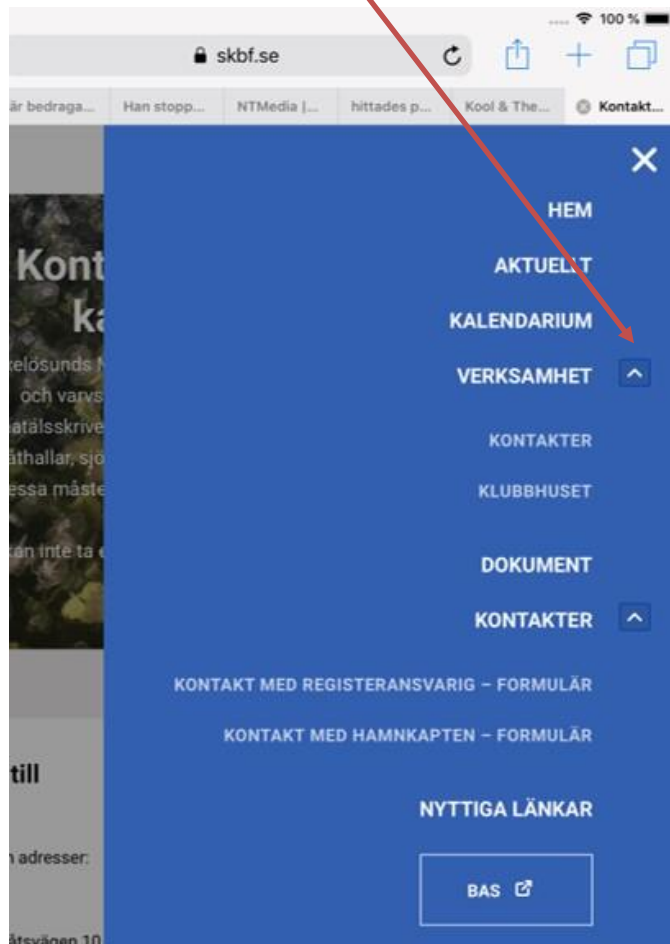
100 %

skbf.se

är bedraga... | Han stopp... | NTMedia |... | hittades p... | Kool & The... | Kontakt...

Kont
ka
elösunds
och varvs
atälsskrive
thallar, sjö
essa måste
an inte ta

HEM
AKTUELLT
KALENDARIUM
VERKSAMHET
KONTAKTER
KLUBBHUSET
DOKUMENT
KONTAKTER
KONTAKT MED REGISTERANSVARIG – FORMULÄR
KONTAKT MED HAMNKAPTEN – FORMULÄR
NYTTIGA LÄNKAR
BAS

till
adresser:
åtsvägen 10